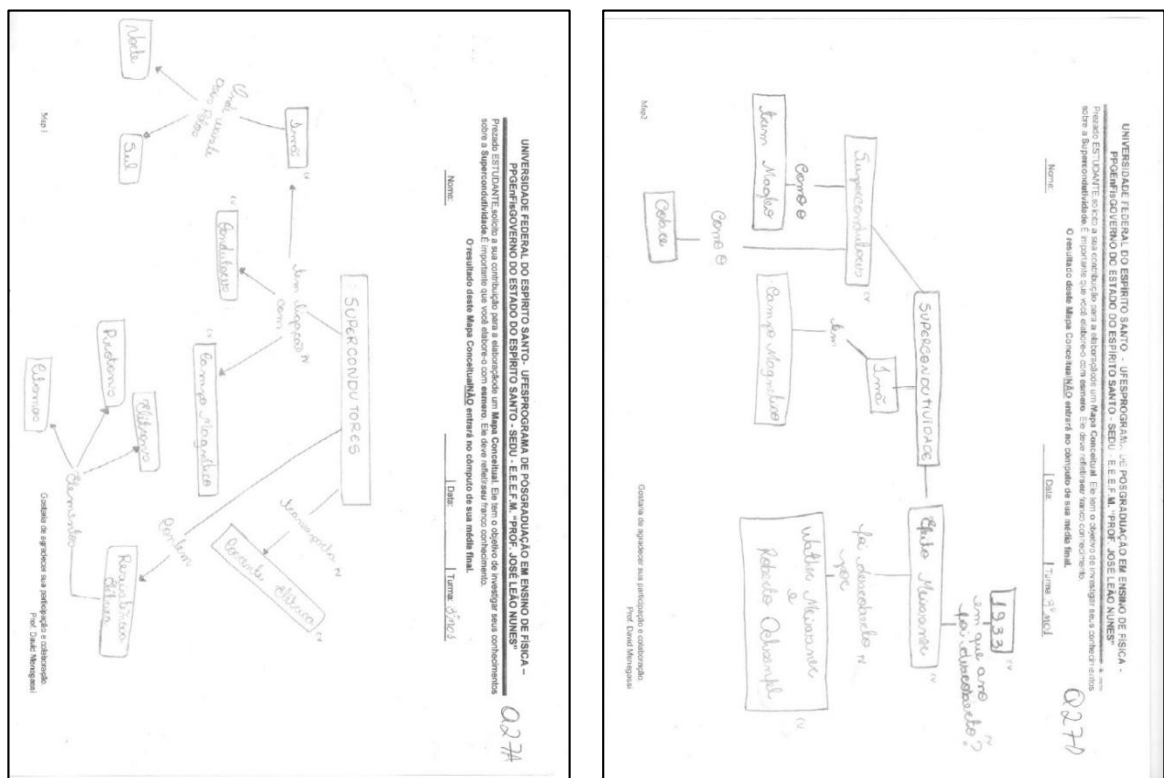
UNIVERSIDADE FEDERAL DO ESPÍRITO SANTO - UFESPROGRAMA DE POSGRADUAÇÃO EM ENSINO DE FÍSICA – PPGEnFísGOVERNO DO ESTADO DO ESPÍRITO SANTO - SEDU - E.E.E.F.M. "PROF. JOSÉ LEÃO NUNES"

Prezado ESTUDANTE,solicito a sua contribuição para a elaboração de um Mapa Conceitual. Ele tem o objetivo de investigar seus conhecimentos sobre a Supercondutividade.É importante que você elabore-o com esmero. Ele deve refletirseu franco conhecimento.

O resultado deste Mapa ConceitualNÃO entrará no cômputo de sua média final.

Nome: | Data: | Turma: 3ºA

Q27A

SUPERCONDUTORES

tem supercondutividade com

Ímãs

Condutores

Campo Magnético

transmissão

Corrente elétrica

Resistência elétrica

Resistência

Elétrons

elétron

possuem

Um é usado como base

Norte

Sul

Mapa 1

Gostaria de agradecer sua participação e colaboração.
Prof. Dawid Menegassi

UNIVERSIDADE FEDERAL DO ESPÍRITO SANTO - UFESPROGRAMA DE POSGRADUAÇÃO EM ENSINO DE FÍSICA – PPGEnFísGOVERNO DO ESTADO DO ESPÍRITO SANTO - SEDU - E.E.E.F.M. "PROF. JOSÉ LEÃO NUNES"

Prezado ESTUDANTE,solicito a sua contribuição para a elaboração de um Mapa Conceitual. Ele tem o objetivo de investigar seus conhecimentos sobre a Supercondutividade.É importante que você elabore-o com esmero. Ele deve refletirseu franco conhecimento.

O resultado deste Mapa ConceitualNÃO entrará no cômputo de sua média final.

Nome: | Data: | Turma: 3º ano

Q27D

SUPERCONDUTIVIDADE

Supercondutores

Como o

Trem Maglev

Como o

Cobre

Ímã

tem

Campo Magnético

Efeito Meissner

foi descoberto por

Walther Meissner e Robert Ochsenfeld

1933

em que ano foi descoberto?

Mapa 2

Gostaria de agradecer sua participação e colaboração.
Prof. Dawid Menegassi